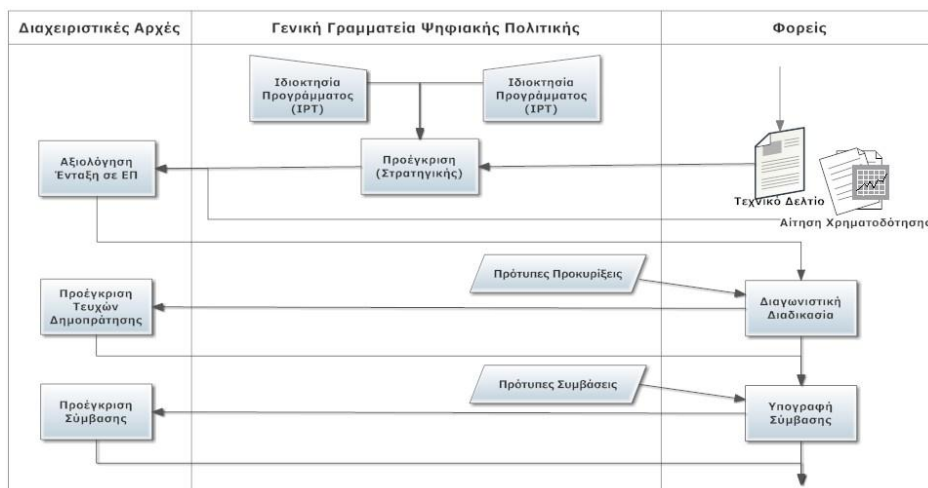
| Διαχειριστικές Αρχές | Γενική Γραμματεία Ψηφιακής Πολιτικής | Φορείς |
|---|---|---|

Ιδιοκτησία Προγράμματος (IPT)

Ιδιοκτησία Προγράμματος (IPT)

Αξιολόγηση Ένταξη σε ΕΠ

Προέγκριση (Στρατηγικής)

Τεχνικό Δελτίο

Αίτηση Χρηματοδότησης

Πρότυπες Προκηρύξεις

Προέγκριση Τευχών Δημοπράτησης

Διαγωνιστική Διαδικασία

Πρότυπες Συμβάσεις

Προέγκριση Σύμβασης

Υπογραφή Σύμβασης